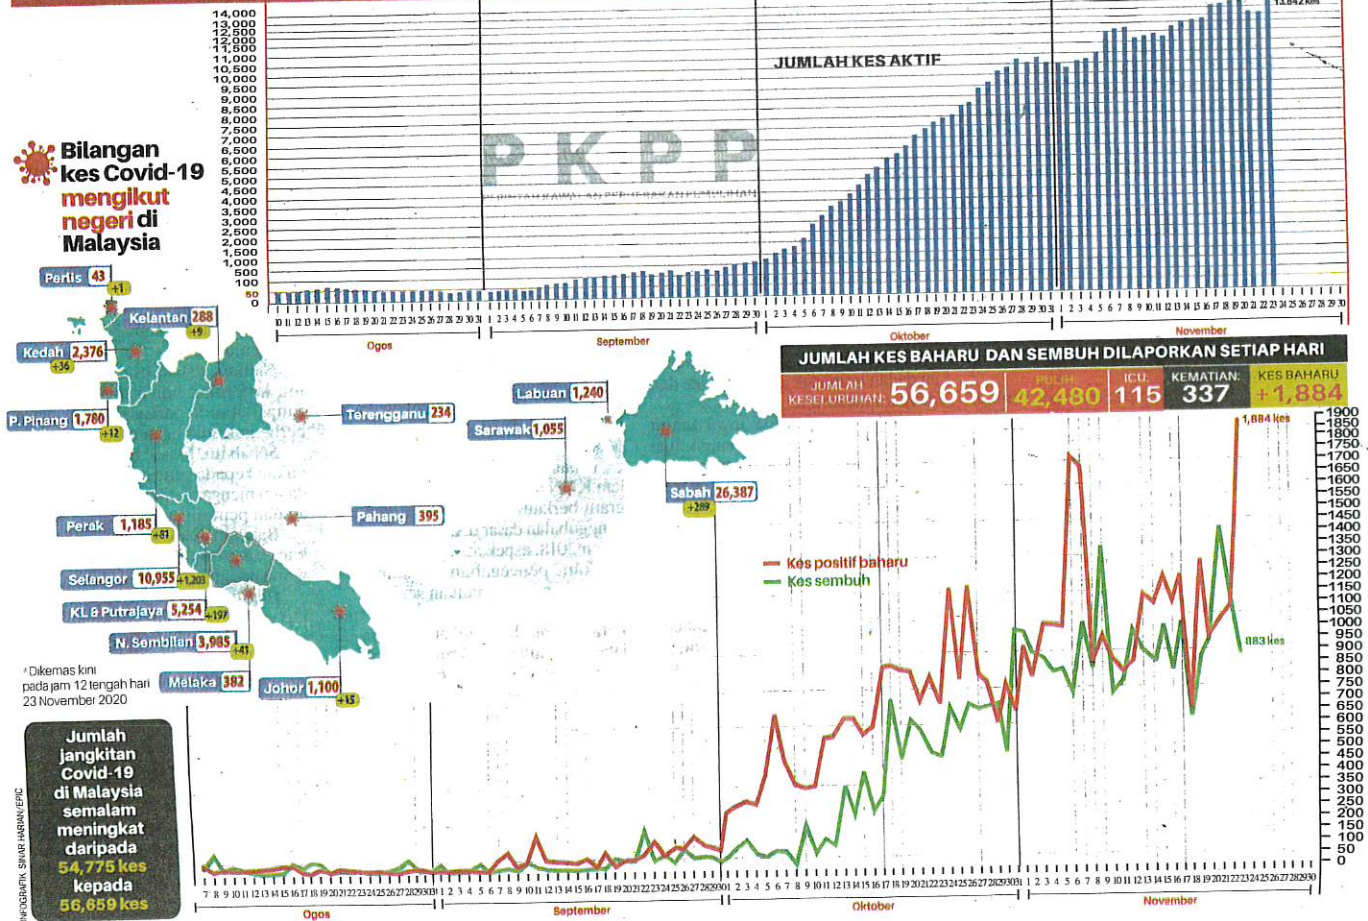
13,842 kes

14,000
13,500
13,000
12,500
12,000
11,500
11,000
10,500
10,000
9,500
9,000
8,500
8,000
7,500
7,000
6,500
6,000
5,500
5,000
4,500
4,000
3,500
3,000
2,500
2,000
1,500
1,000
500
100
50
0

JUMLAH KES AKTIF

PKPP

Ogos
September
Oktober
November

Bilangan kes Covid-19 mengikut negeri di Malaysia

Perlis 43 +1
Kelantan 288 +9
Kedah 2,376 +36
P. Pinang 1,780 +12
Terengganu 234
Labuan 1,240
Sarawak 1,055
Sabah 26,387 +289
Perak 1,185 +81
Pahang 395
Selangor 10,955 +1,203
KL & Putrajaya 5,254 +197
N. Sembilan 3,985 +41
Melaka 382
Johor 1,100 +15

*Dikemas kini pada jam 12 tengah hari 23 November 2020

JUMLAH KES BAHARU DAN SEMBUH DILAPORKAN SETIAP HARI

JUMLAH KESELURUHAN: 56,659
PULIH: 42,480
ICU: 115
KEMATIAN: 337
KES BAHARU +1,884

1,884 kes
Kes positif baharu
Kes sembuh
883 kes

1900
1850
1800
1750
1700
1650
1600
1550
1500
1450
1400
1350
1300
1250
1200
1150
1100
1050
1000
950
900
850
800
750
700
650
600
550
500
450
400
350
300
250
200
150
100
50
0

Jumlah jangkitan Covid-19 di Malaysia semalam meningkat daripada 54,775 kes kepada 56,659 kes

INFOGRAFIK SINAR HARIAN/EPIC

Ogos
September
Oktober
November